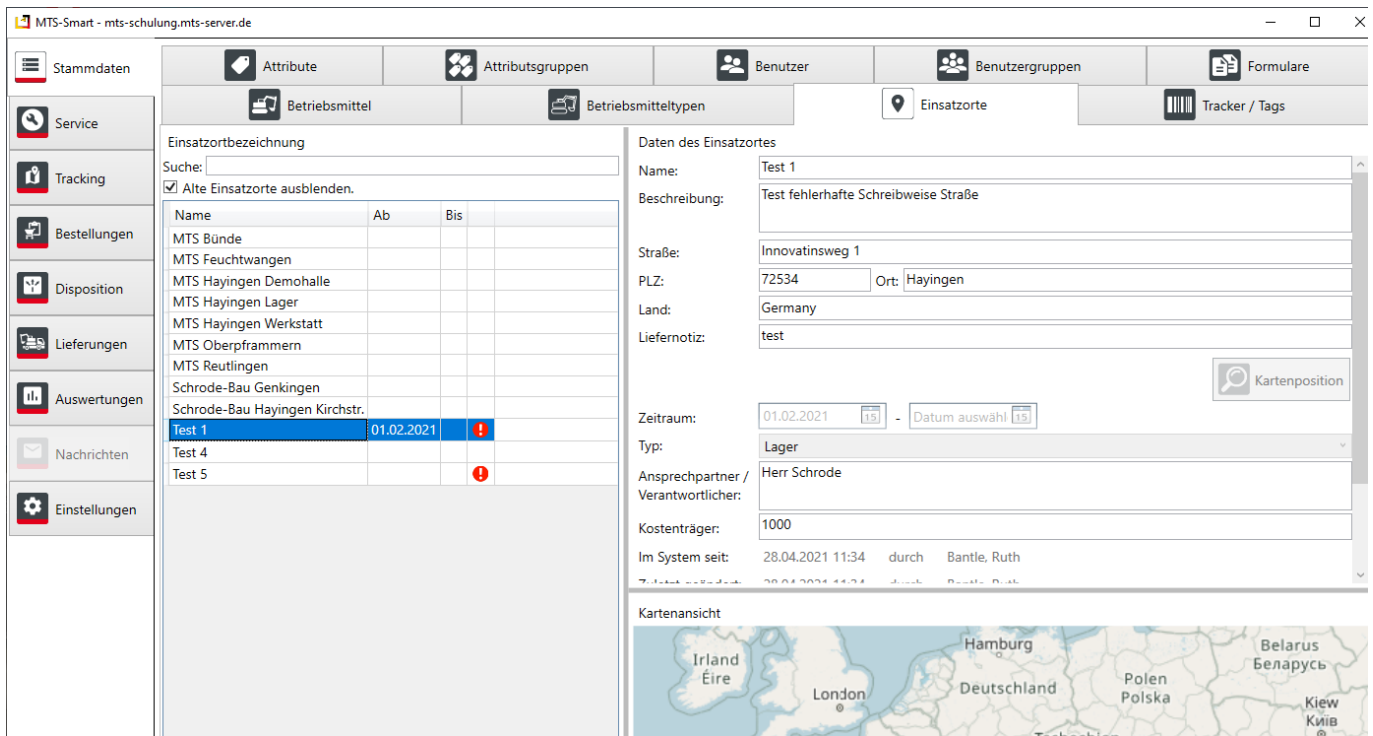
MTS-Smart - mts-schulung.mts-server.de

Stammdaten
Service
Tracking
Bestellungen
Disposition
Lieferungen
Auswertungen
Nachrichten
Einstellungen

Attribute
Attributsgruppen
Benutzer
Benutzergruppen
Formulare
Betriebsmittel
Betriebsmitteltypen
Einsatzorte
Tracker / Tags

Einsatzortbezeichnung
Suche:
☑ Alte Einsatzorte ausblenden.

| Name | Ab | Bis | |
|---|---|---|---|
| MTS Bünde | | | |
| MTS Feuchtwangen | | | |
| MTS Hayingen Demohalle | | | |
| MTS Hayingen Lager | | | |
| MTS Hayingen Werkstatt | | | |
| MTS Oberpframmern | | | |
| MTS Reutlingen | | | |
| Schrode-Bau Genkingen | | | |
| Schrode-Bau Hayingen Kirchstr. | | | |
| Test 1 | 01.02.2021 | | ! |
| Test 4 | | | |
| Test 5 | | | ! |

Daten des Einsatzortes
Name: Test 1
Beschreibung: Test fehlerhafte Schreibweise Straße
Straße: Innovatinsweg 1
PLZ: 72534 Ort: Hayingen
Land: Germany
Liefernotiz: test
Kartenposition
Zeitraum: 01.02.2021 - Datum auswähl
Typ: Lager
Ansprechpartner / Verantwortlicher: Herr Schrode
Kostenträger: 1000
Im System seit: 28.04.2021 11:34 durch Bantle, Ruth
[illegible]

Kartenansicht
Hamburg
Belarus
Беларусь
Irland
Éire
London
Deutschland
Polen
Polska
Kiew
Київ
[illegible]